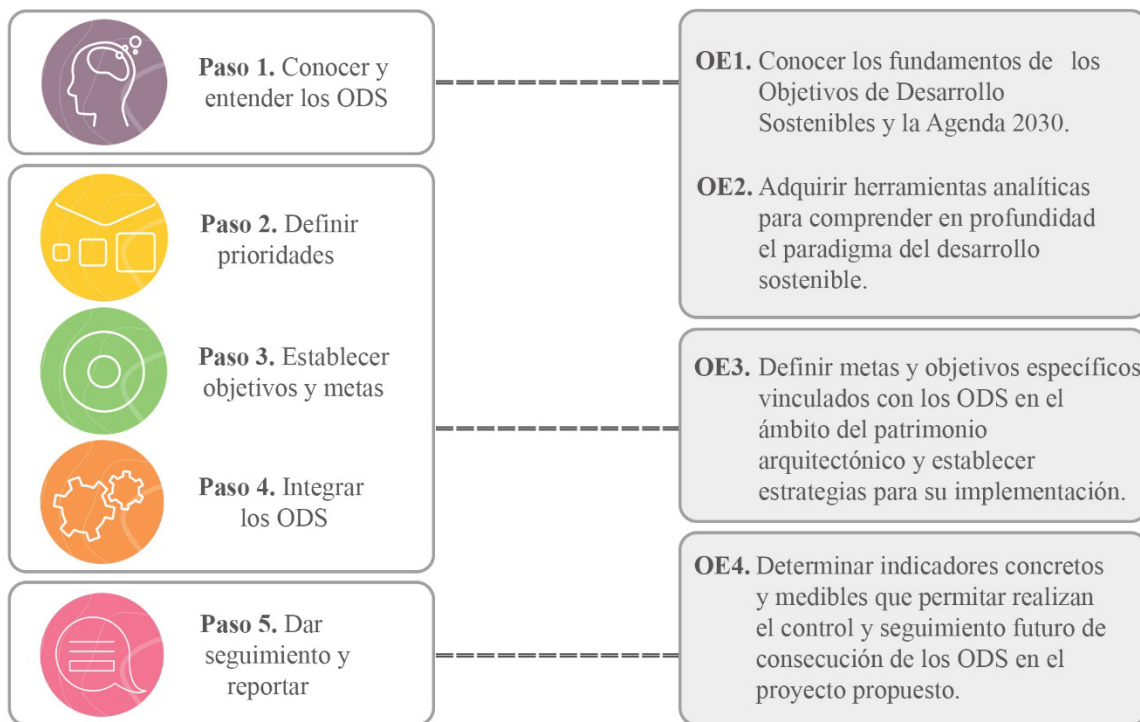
**Paso 1.** Conocer y entender los ODS

**Paso 2.** Definir prioridades

**Paso 3.** Establecer objetivos y metas

**Paso 4.** Integrar los ODS

**Paso 5.** Dar seguimiento y reportar

**OE1.** Conocer los fundamentos de los Objetivos de Desarrollo Sostenibles y la Agenda 2030.

**OE2.** Adquirir herramientas analíticas para comprender en profundidad el paradigma del desarrollo sostenible.

**OE3.** Definir metas y objetivos específicos vinculados con los ODS en el ámbito del patrimonio arquitectónico y establecer estrategias para su implementación.

**OE4.** Determinar indicadores concretos y medibles que permitar realizan el control y seguimiento futuro de consecución de los ODS en el proyecto propuesto.